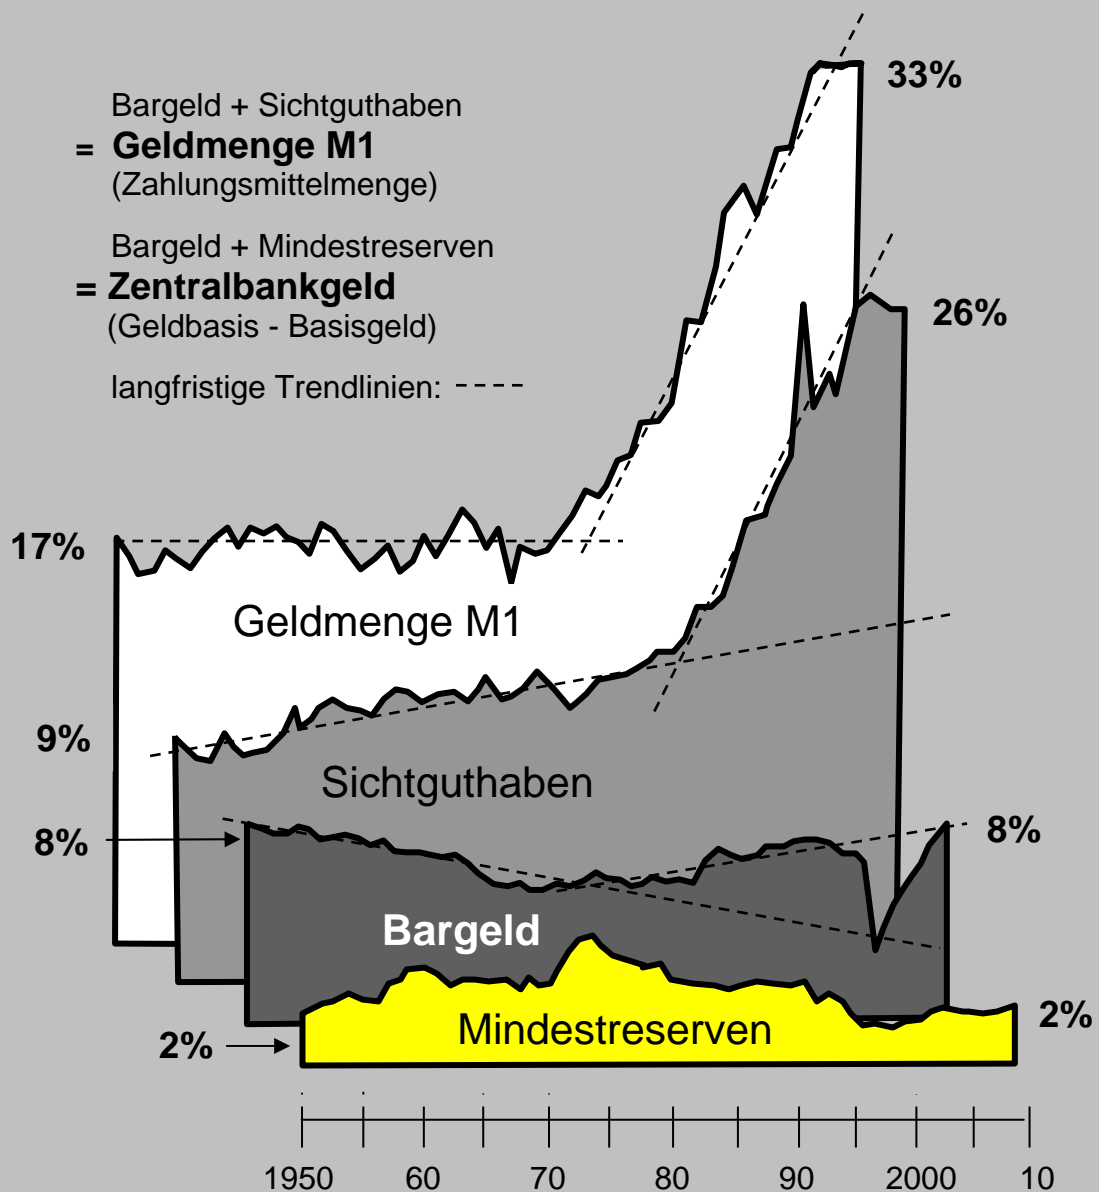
Bargeld + Sichtguthaben
= Geldmenge M1
(Zahlungsmittelmenge)

Bargeld + Mindestreserven
= Zentralbankgeld
(Geldbasis - Basisgeld)

langfristige Trendlinien: - - - -

33%

26%

17%

Geldmenge M1

9%

Sichtguthaben

8%

8%

Bargeld

2%

Mindestreserven

2%

1950 60 70 80 90 2000 10